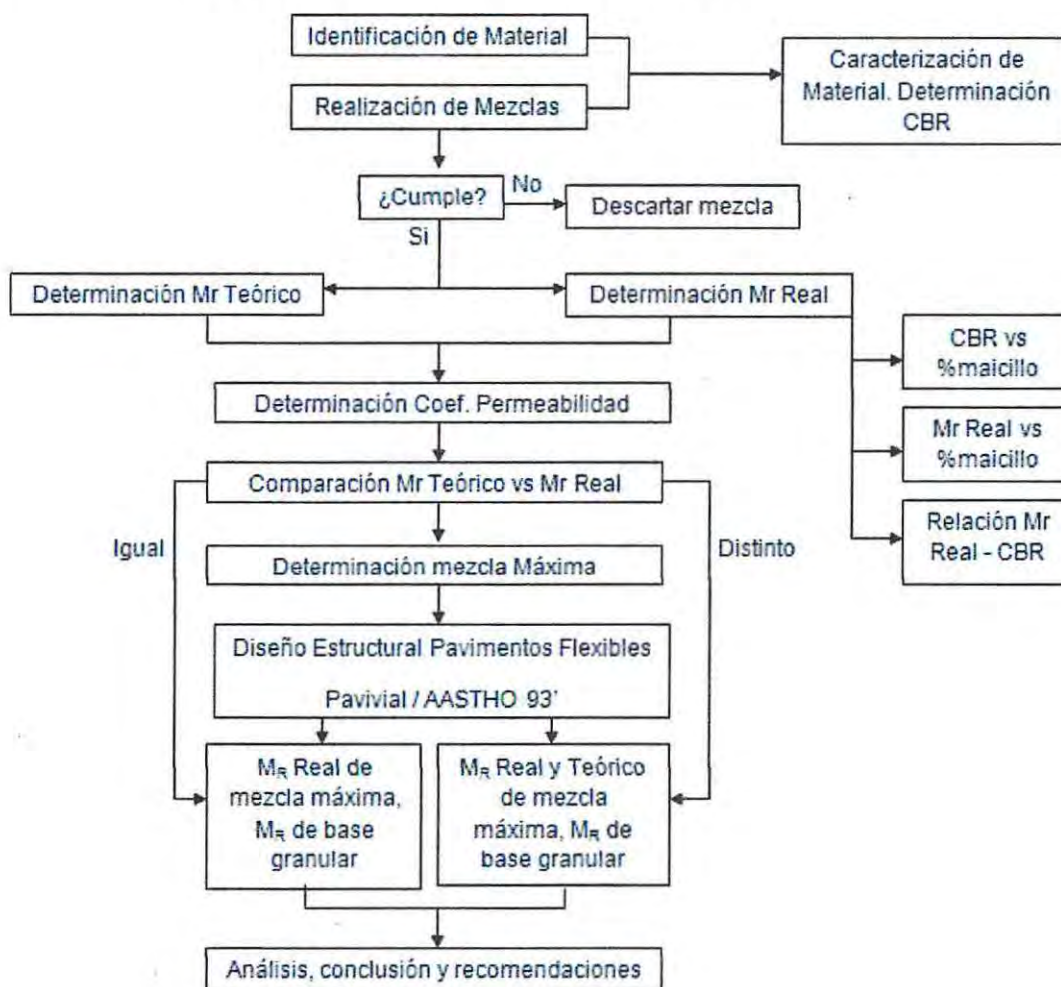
Identificación de Material

Realización de Mezclas

Caracterización de Material. Determinación CBR

¿Cumple?

No

Descartar mezcla

Si

Determinación Mr Teórico

Determinación Mr Real

CBR vs %maicillo

Mr Real vs %maicillo

Relación Mr Real - CBR

Determinación Coef. Permeabilidad

Comparación Mr Teórico vs Mr Real

Igual

Distinto

Determinación mezcla Máxima

Diseño Estructural Pavimentos Flexibles

Pavivial / AASTHO 93'

$M_R$ Real de mezcla máxima, $M_R$ de base granular

$M_R$ Real y Teórico de mezcla máxima, $M_R$ de base granular

Análisis, conclusión y recomendaciones